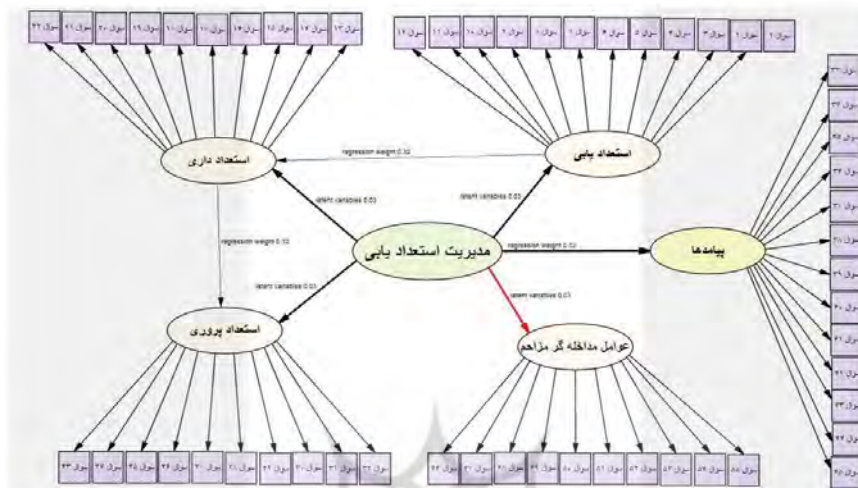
مدیریت استعداد یابی

استعداد یابی

استعداد داری

استعداد پروری

پیامدها

عوامل مداخله گر مزاحم

regression weight 0.52

latent variables 0.63

latent variables 0.63

regression weight 0.52

regression weight 0.52

latent variables 0.63

latent variables 0.67

سوال ۱
سوال ۲
سوال ۳
سوال ۴
سوال ۵
سوال ۶
سوال ۷
سوال ۸
سوال ۹
سوال ۱۰
سوال ۱۱
سوال ۱۲

سوال ۱۳
سوال ۱۴
سوال ۱۵
سوال ۱۶
سوال ۱۷
سوال ۱۸
سوال ۱۹
سوال ۲۰
سوال ۲۱
سوال ۲۲

سوال ۲۳
سوال ۲۴
سوال ۲۵
سوال ۲۶
سوال ۲۷
سوال ۲۸
سوال ۲۹
سوال ۳۰
سوال ۳۱
سوال ۳۲
سوال ۳۳

سوال ۳۴
سوال ۳۵
سوال ۳۶
سوال ۳۷
سوال ۳۸
سوال ۳۹
سوال ۴۰
سوال ۴۱
سوال ۴۲
سوال ۴۳
سوال ۴۴
سوال ۴۵

سوال ۴۶
سوال ۴۷
سوال ۴۸
سوال ۴۹
سوال ۵۰
سوال ۵۱
سوال ۵۲
سوال ۵۳
سوال ۵۴
سوال ۵۵